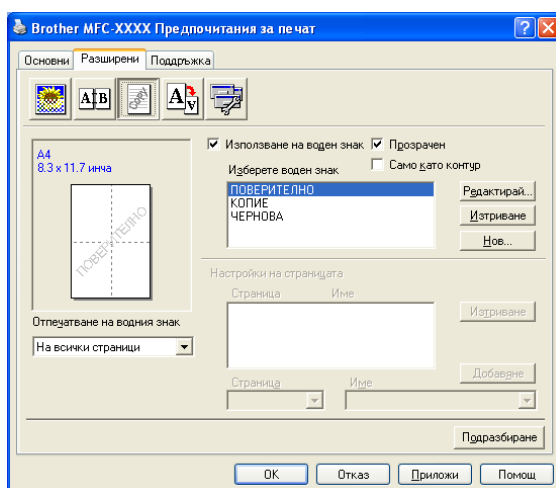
Brother MFC-XXXX Предпочитания за печат

Основни | Разширени | Поддръжка

A4
8.3 x 11.7 инча

ПОВЕРИТЕЛНО

Използване на воден знак
Прозрачен
Само като контур
Изберете воден знак
ПОВЕРИТЕЛНО
КОПИЕ
ЧЕРНОВА

Редактирай...
Изтриване
Нов...

Настройки на страницата
Страница
Име
Изтриване
Добавяне
Страница
Име

Отпечатване на водния знак
На всички страници

Подразбиране

OK
Отказ
Приложи
Помощ